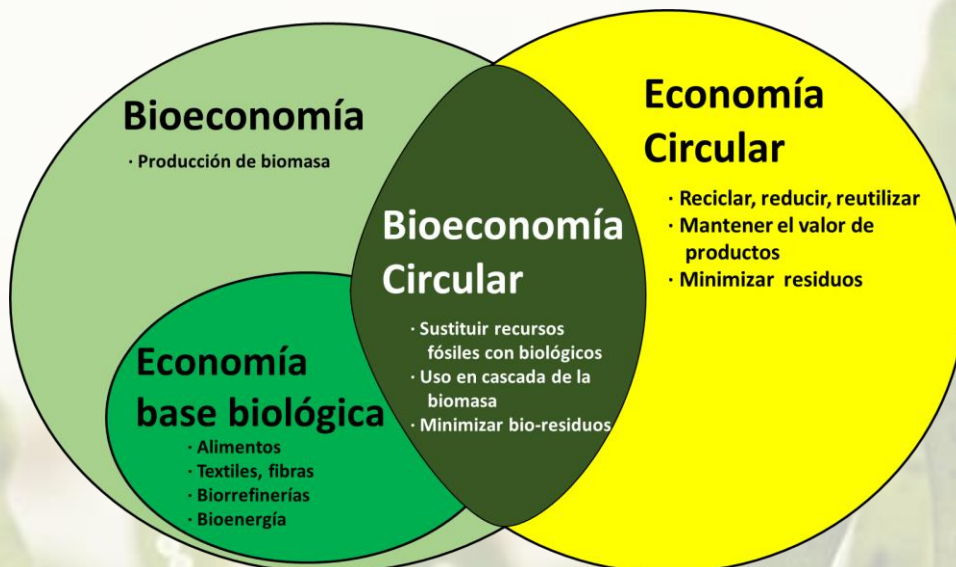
Bioeconomía

· Producción de biomasa

Economía base biológica

· Alimentos
· Textiles, fibras
· Biorrefinerías
· Bioenergía

Bioeconomía Circular

· Sustituir recursos fósiles con biológicos
· Uso en cascada de la biomasa
· Minimizar bio-residuos

Economía Circular

· Reciclar, reducir, reutilizar
· Mantener el valor de productos
· Minimizar residuos